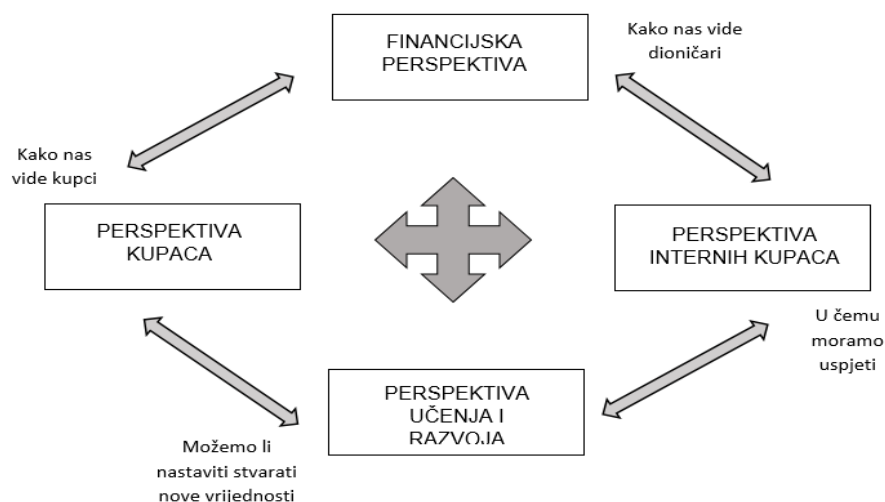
FINANCIJSKA PERSPEKTIVA

Kako nas vide dioničari

Kako nas vide kupci

PERSPEKTIVA KUPACA

PERSPEKTIVA INTERNIH KUPACA

U čemu moramo uspjeti

PERSPEKTIVA UČENJA I RAZVOJA

Možemo li nastaviti stvarati nove vrijednosti